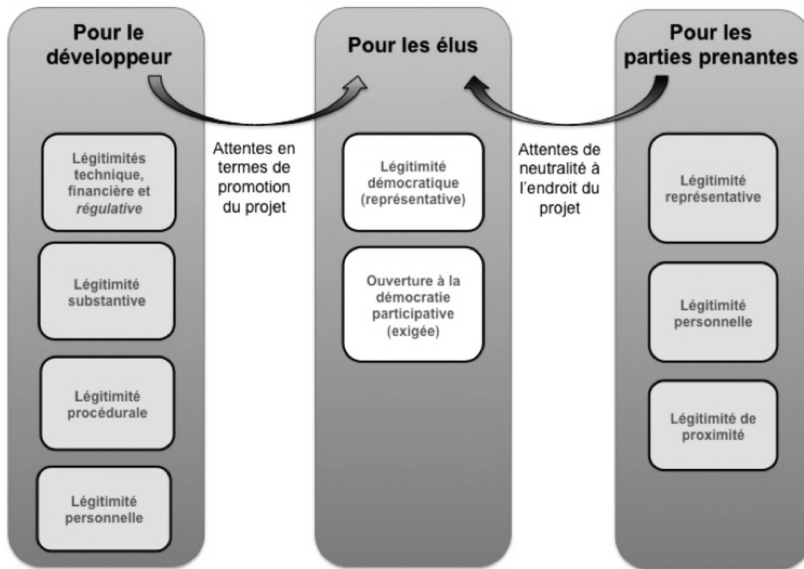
Pour le développeur

Légitimités technique, financière et *régulative*

Légitimité substantive

Légitimité procédurale

Légitimité personnelle

Attentes en termes de promotion du projet

Pour les élus

Légitimité démocratique (représentative)

Ouverture à la démocratie participative (exigée)

Attentes de neutralité à l'endroit du projet

Pour les parties prenantes

Légitimité représentative

Légitimité personnelle

Légitimité de proximité